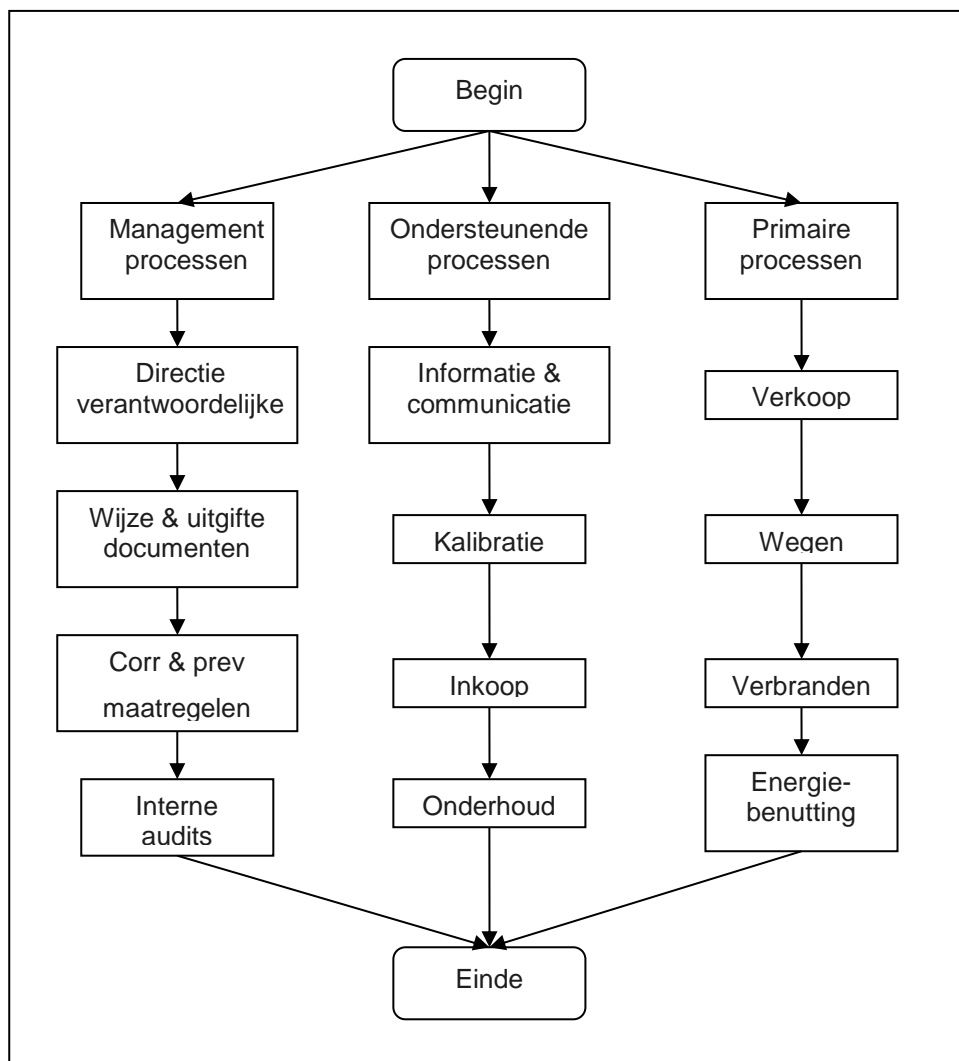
Begin

Management processen

Directie verantwoordelijke

Wijze & uitgifte documenten

Corr & prev maatregelen

Interne audits

Ondersteunende processen

Informatie & communicatie

Kalibratie

Inkoop

Onderhoud

Primaire processen

Verkoop

Wegen

Verbranden

Energiebenutting

Einde